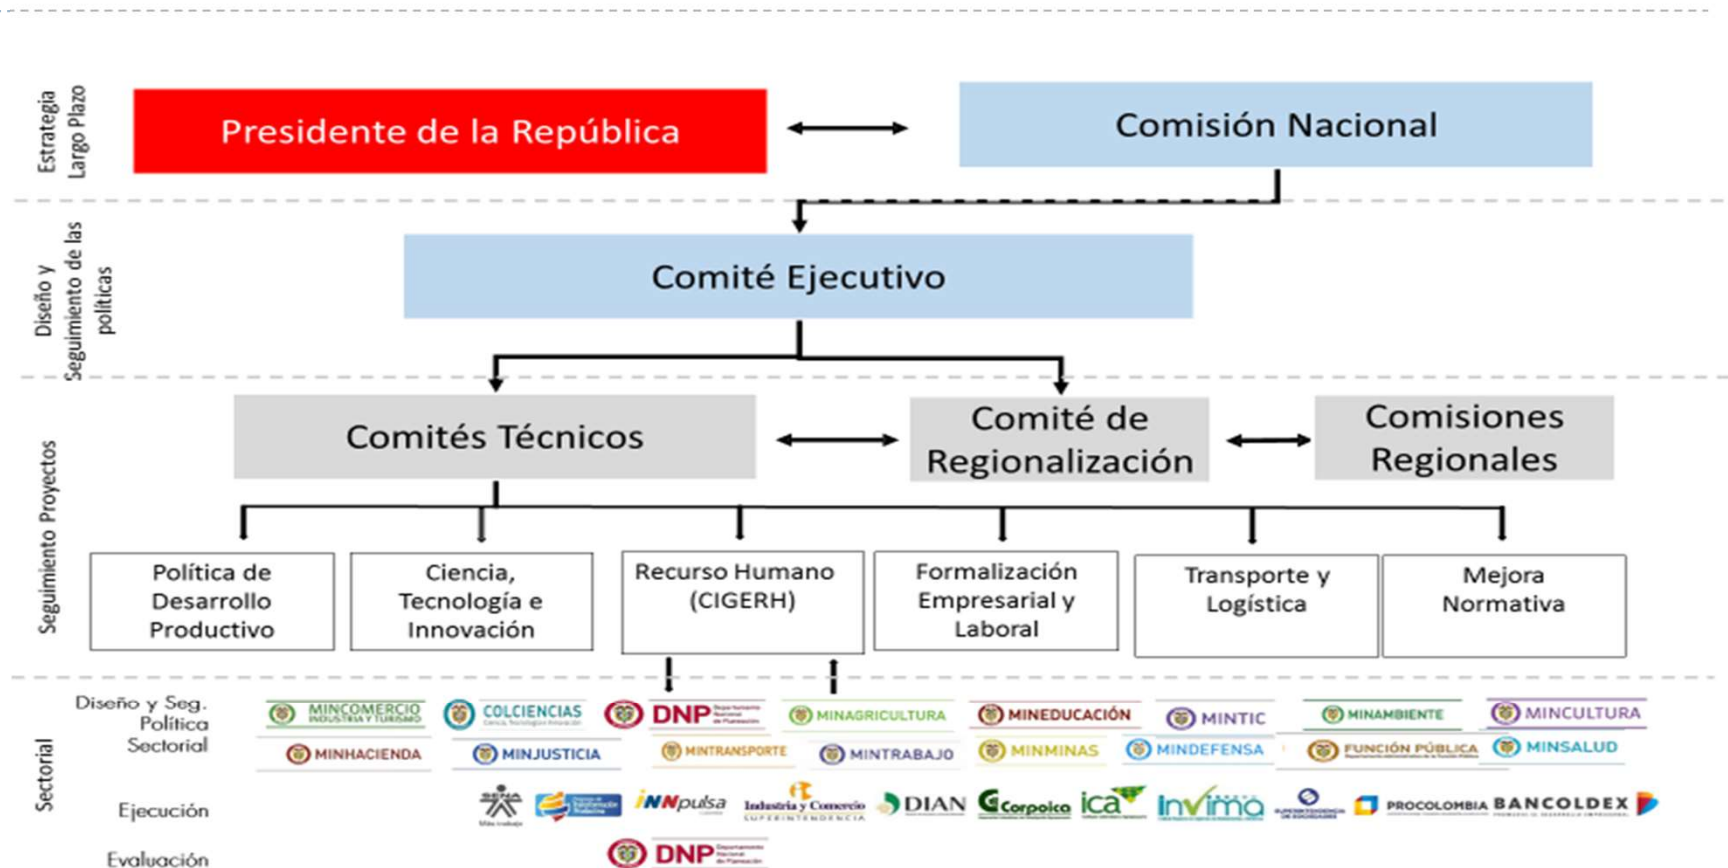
Estrategia Largo Plazo

Presidente de la República

Comisión Nacional

Diseño y Seguimiento de las políticas

Comité Ejecutivo

Seguimiento Proyectos

Comités Técnicos

Comité de Regionalización

Comisiones Regionales

Política de Desarrollo Productivo

Ciencia, Tecnología e Innovación

Recurso Humano (CIGERH)

Formalización Empresarial y Laboral

Transporte y Logística

Mejora Normativa

Sectorial

Diseño y Seg. Política Sectorial

MINCOMERCIO INDUSTRIA Y TURISMO

COLCIENCIAS

DNP Departamento Nacional de Planeación

MINAGRICULTURA

MINEDUCACIÓN

MINTIC

MINAMBIENTE

MINCULTURA

MINHACIENDA

MINJUSTICIA

MINTRANSPORTE

MINTRABAJO

MINMINAS

MINDEFENSA

FUNCIÓN PÚBLICA

MINSALUD

Ejecución

SENA

iNNpulsa

Industria y Comercio SUPERINTENDENCIA

DIAN

Corpoica

ica

Invima

PROCOLOMBIA

BANCOLDEX

Evaluación

DNP Departamento Nacional de Planeación